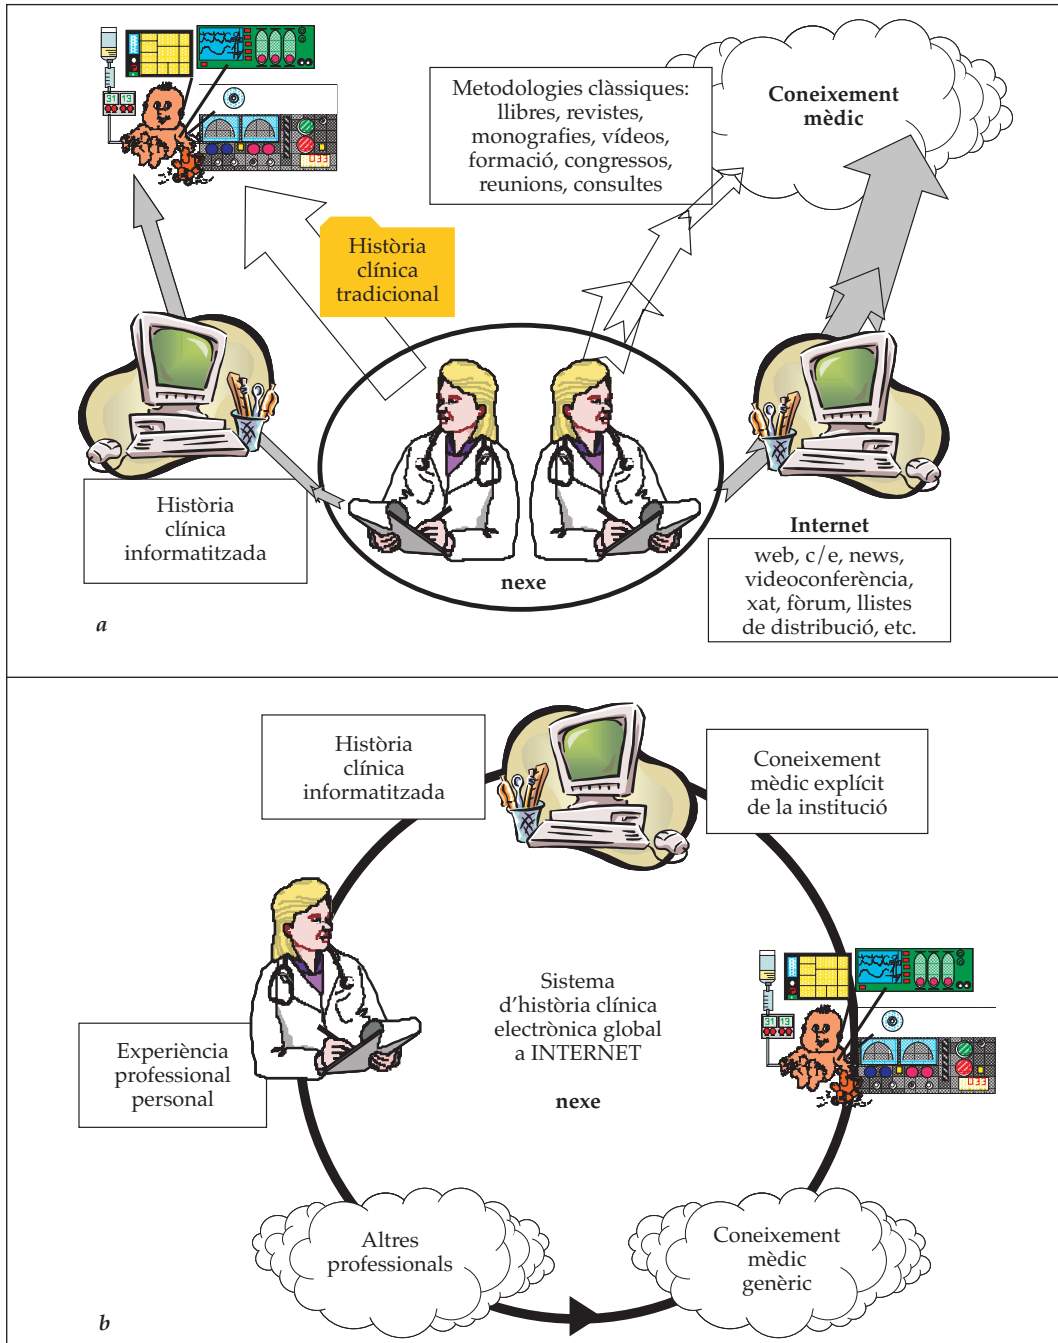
Metodologies clàssiques: llibres, revistes, monografies, vídeos, formació, congressos, reunions, consultes

Coneixement mèdic

Història clínica tradicional

Història clínica informatitzada

nexe

Internet

web, c/e, news, videoconferència, xat, fòrum, llistes de distribució, etc.

*a*

Història clínica informatitzada

Coneixement mèdic explícit de la institució

Sistema d'història clínica electrònica global a INTERNET

nexe

Experiència professional personal

Altres professionals

Coneixement mèdic genèric

*b*